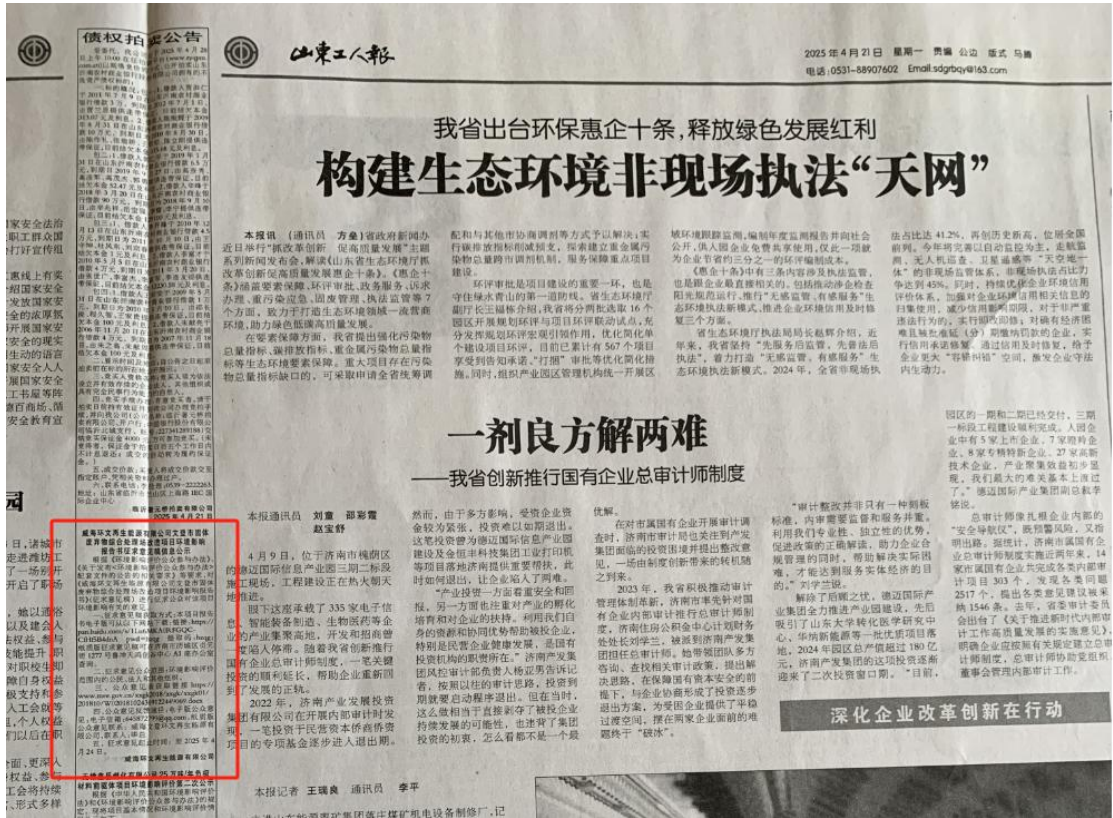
债权拍卖公告

山东工人报

2025年4月21日 星期一 责编 公边 版式 马腾
电话:0531-88907602 Email:sdgrbqy@163.com

我省出台环保惠企十条，释放绿色发展红利

构建生态环境非现场执法“天网”

本报讯 (通讯员 方业)省政府新闻办近日举行“抓改革创新 促高质量发展”主题系列新闻发布会，解读《山东省生态环境厅抓改革创新促高质量发展惠企十条》。《惠企十条》涵盖要素保障、环评审批、政务服务、诉求办理、重污染应急、固废管理、执法监管等7个方面，致力于打造生态环境领域一流营商环境，助力绿色低碳高质量发展。

在要素保障方面，我省提出强化污染物总量指标、碳排放指标、重金属污染物总量指标等生态环境要素保障。重大项目存在污染物总量指标缺口的，可采取申请全省统筹调配和与其他市协商调剂等方式予以解决；实行碳排放指标削减预支，探索建立重金属污染物总量跨市调剂机制，服务保障重点项目建设。

环评审批是项目建设的重要一环，也是守住绿水青山的第一道防线。省生态环境厅副厅长王福标介绍，我省将分两批选取16个园区开展规划环评与项目环评联动试点，充分发挥规划环评宏观引领作用，优化简化单个建设项目环评，目前已累计有567个项目享受到告知承诺、“打捆”审批等优化简化措施。同时，组织产业园区管理机构统一开展区域环境跟踪监测，编制年度监测报告并向社会公开，供入园企业免费共享使用，仅此一项就为企业节省约三分之一的环评编制成本。

《惠企十条》中有三条内容涉及执法监管，也是跟企业最直接相关的，包括推动评价检查阳光规范运行、推行“无感监管、有感服务”生态环境执法新模式、推进企业环境信用及时修复三个方面。

省生态环境厅执法局局长赵辉介绍，近年来，我省坚持“先服务后监管，先普法后执法”，着力打造“无感监管、有感服务”生态环境执法新模式。2024年，全省非现场执法占比达41.2%，再创历史新高，位居全国前列。今年将完善以自动监控为主，走航监测、无人机巡查、卫星遥感等“天空地一体”的非现场监管体系，非现场执法占比力争达到45%。同时，持续优化企业环境信用评价体系，加强对企业环境信用相关信息的归集使用，减少信用惩戒期限，对于非严重违法行为，实行即改即撤，对确有违法困难且满足条件企业(分)期缴纳罚款的企业，实行信用承诺修复，通过信用及时修复，给予企业更大“容错纠错”空间，激发企业守法内生动力。

一剂良方解两难

——我省创新推行国有企业总审计师制度

本报通讯员 刘鑫 邵彩霞 赵宝舒

4月9日，位于济南市槐荫区的德迈国际信息产业园三期二标段施工现场，工程建设正在热火朝天地推进。

眼下这座承载了335家电子信息、智能装备制造、生物医药等企业的产业集聚高地，开发和招商曾一度陷入停滞。随着我省创新推行国有企业总审计师制度，一笔关键投资的顺利延长，帮助企业重新回到了发展的正轨。

2022年，济南产业发展投资集团有限公司在开展内部审计时发现，一笔投资于民营资本桥商桥资项目的专项基金逐步进入退出期。然而，由于多方影响，受资企业资金较为紧张，投资难以如期退出。这笔投资曾为德迈国际信息产业园建设及金恒丰科技集团工业打印机等项目落地济南提供重要帮扶，此时如何退出，让企业陷入了两难。

“产业投资一方面看重安全和回报，另一方面也注重对产业的孵化培育和对企业的扶持。利用我们自身的资源和协同优势帮助被投企业，特别是民营企业健康发展，是国有投资机构的职责所在。”济南产发集团风控审计部负责人杨亚男告诉记者，按照以往的审计思路，投资到期就要启动程序退出，但在当时，这么做相当于直接剥夺了被投企业持续发展的可能性，也违背了集团投资的初衷，怎么看都不是一个最优解。

在对市属国有企业开展审计调查时，济南市审计局也关注到产发集团面临的投资退出难题。一场由审计推动的改革随之展开。

2023年，我省积极推动审计管理体制改革，济南市率先针对国有企业内部审计推行总审计师制度，济南市综合企业中心计划财务处处长刘学兰被派到济南产发集团担任总审计师。她带领团队多方咨询、查找相关政策文件，提出财务决策思路，在保障国有资本安全的前提下，与企业协商形成了投资逐步退出方案，为受困企业提供了缓冲过渡空间，摆在两家企业面前的难题终于“破冰”。

“审计整改并非只有一种刚板标准，内审需要监督和服务并重。利用我们专业性、独立性的优势，促进改革的正确解读，助力企业合规管理的同时，帮助解决实际困难，才能达到服务实体经济的目的。”刘学兰说。

解除了后顾之忧，德迈国际产业集团全力推进产业园建设，先后吸引了山东大学转化医学研究中心、华纳新能源等一批优质项目落地，2024年园区总产值超过180亿元，济南产发集团的这项投资逐渐迎来了二次投资窗口期。“目前，园区的一期和二期已经交付，三期一标段工程建设顺利完成。入园企业中有5家上市企业，7家跨企业，8家专精特新企业，27家高新技术企业，产业聚集效益初步显现，我们最大的难关基本上渡过了。”德迈国际产业集团总裁李铭说。

在审计师像扎根企业内部的“安全导航仪”，既预警风险，又指明出路。据统计，济南市属国有企业总审计师制度实施近两年来，14家市属国有企业共完成各类内部审计项目303个，发现各类问题2517个，提出各类意见建议被采纳1546条。去年，省委审计委员会出台了《关于推进新时代内部审计工作高质量发展的实施意见》，明确企业应按照有关规定建立总审计师制度，总审计师协助党组织、董事会管理内部审计工作。

深化企业改革创新在行动

本报记者 王瑞良 通讯员 李平

威海环文再生资源有限公司关于非吉利发展公司相关债权转让公告
报告书征求意见稿公示

临沂市生态环境局
2025年4月21日

威海环文再生资源有限公司
2025年4月24日